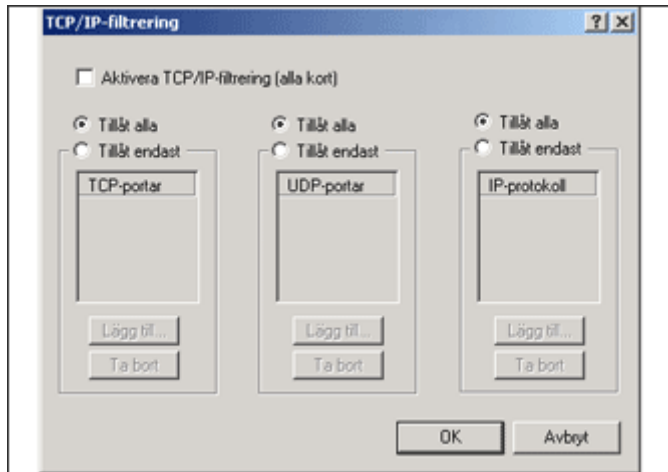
TCP/IP-filtrering

?

Aktivera TCP/IP-filtrering (alla kort)

Tillåt alla
Tillåt endast
TCP-portar
Lägg till...
Ta bort

Tillåt alla
Tillåt endast
UDP-portar
Lägg till...
Ta bort

Tillåt alla
Tillåt endast
IP-protokoll
Lägg till...
Ta bort

OK
Avbryt